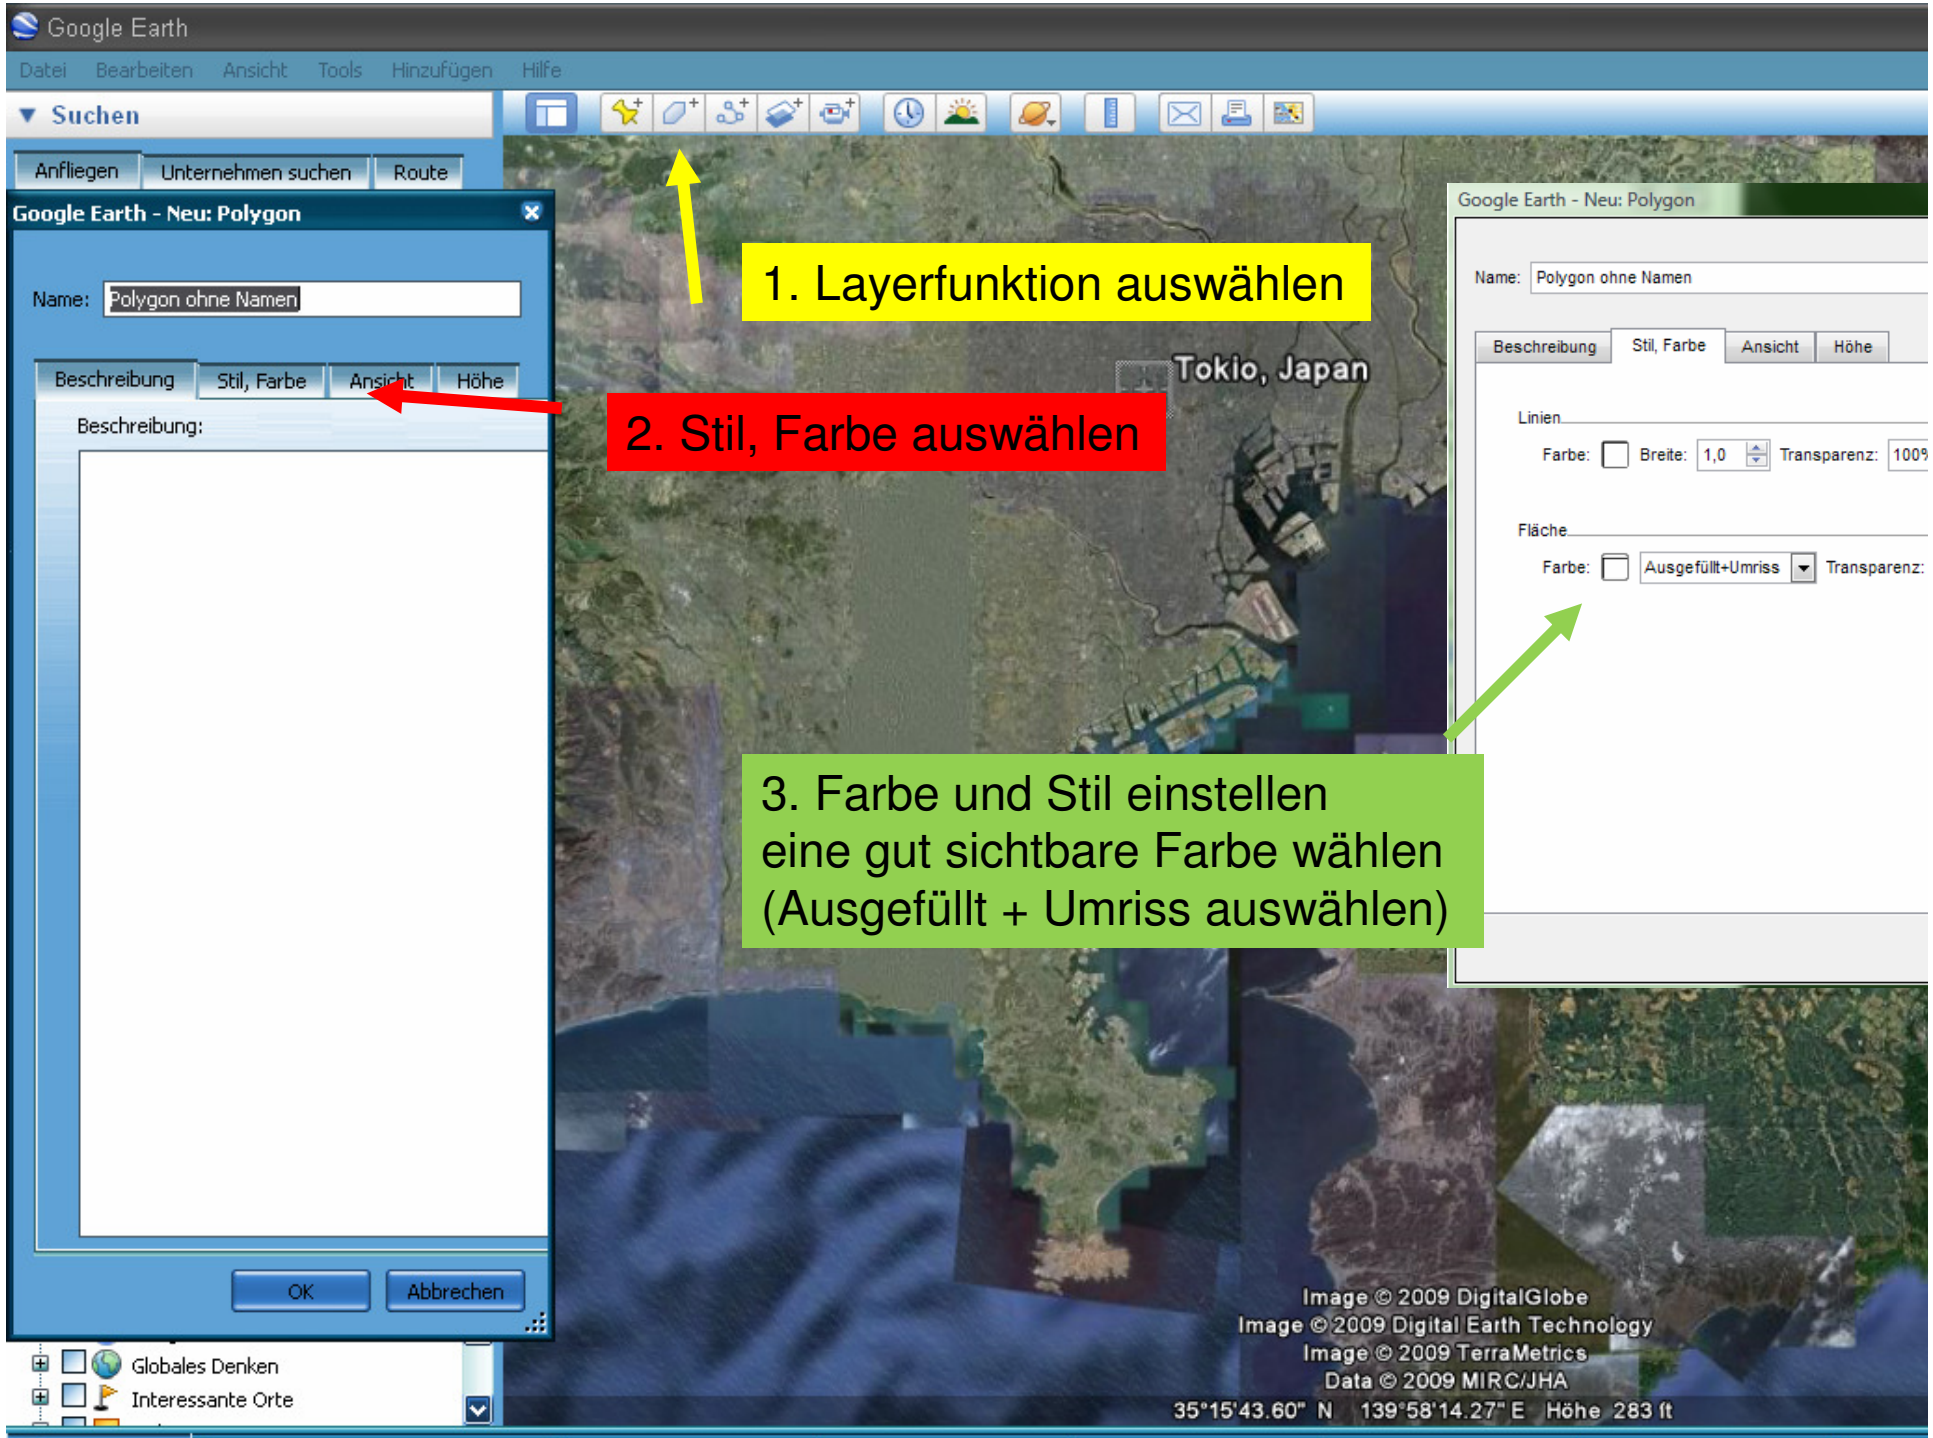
Google Earth

Datei Bearbeiten Ansicht Tools Hinzufügen Hilfe

▼ Suchen

Anfliegen Unternehmen suchen Route

Google Earth - Neu: Polygon

Name: Polygon ohne Namen

Beschreibung Stil, Farbe Ansicht Höhe

Beschreibung:

OK Abbrechen

Globales Denken
Interessante Orte

1. Layerfunktion auswählen

Tokio, Japan

2. Stil, Farbe auswählen

Google Earth - Neu: Polygon

Name: Polygon ohne Namen

Beschreibung Stil, Farbe Ansicht Höhe

Linien

Farbe: Breite: 1,0 Transparenz: 100%

Fläche

Farbe: Ausgefüllt+Umriss Transparenz:

3. Farbe und Stil einstellen
eine gut sichtbare Farbe wählen
(Ausgefüllt + Umriss auswählen)

Image © 2009 DigitalGlobe
Image © 2009 Digital Earth Technology
Image © 2009 TerraMetrics
Data © 2009 MIRC/JHA

35°15'43.60" N 139°58'14.27" E Höhe 283 ft